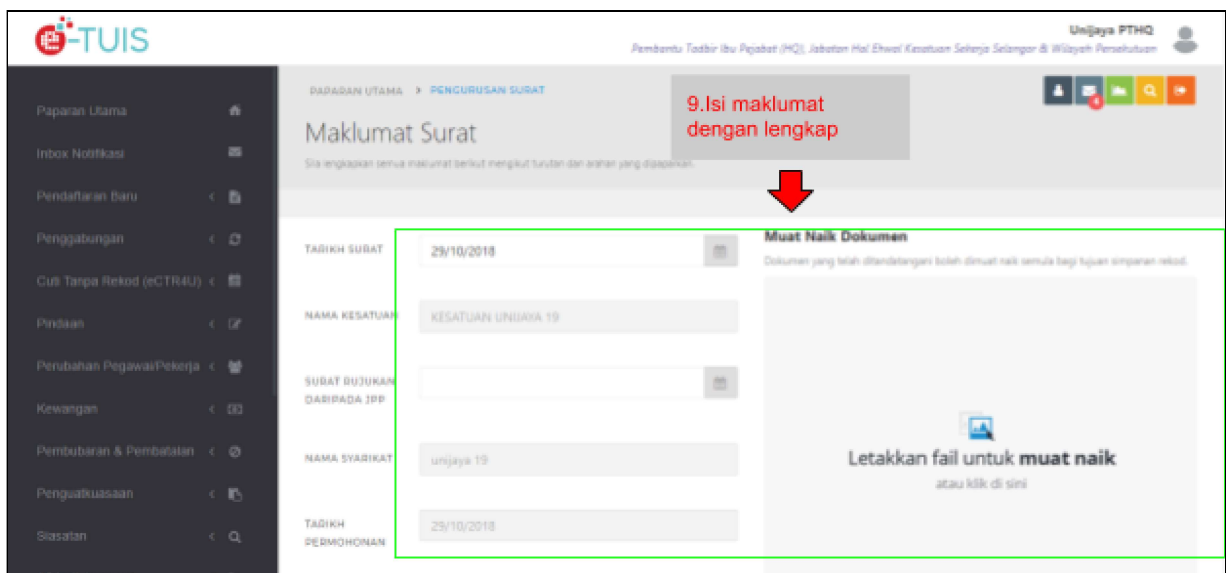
e-TUIS

Unijaya PTHQ
Pembantu Tadbir Ibu Pejabat (HQ), Jabatan Hal Ehwal Kesatuan Sekerja Selangor & Wilayah Persekutuan

Paparan Utama
Inbox Notifikasi
Pendaftaran Baru
Penggabungan
Cuti Tanpa Rekod (eCTR4U)
Pindaan
Perubahan Pegawai/Pekerja
Kewangan
Pembubaran & Pembatalan
Penguatkuasaan
Siasatan

PAPARAN UTAMA > PENGURUSAN SURAT

Maklumat Surat

Sila lengkapkan semua maklumat berikut mengikut turutan dan arahan yang dipaparkan.

9.Isi maklumat dengan lengkap

4

TARIKH SURAT 29/10/2018

NAMA KESATUAN KESATUAN UNIJAYA 19

SURAT RUJUKAN DARIPADA JPP

NAMA SYARIKAT unijaya 19

TARIKH PERMOHONAN 29/10/2018

Muat Naik Dokumen

Dokumen yang telah ditandatangani boleh dimuat naik semula bagi tujuan simpanan rekod.

Letakkan fail untuk **muat naik**

atau klik di sini